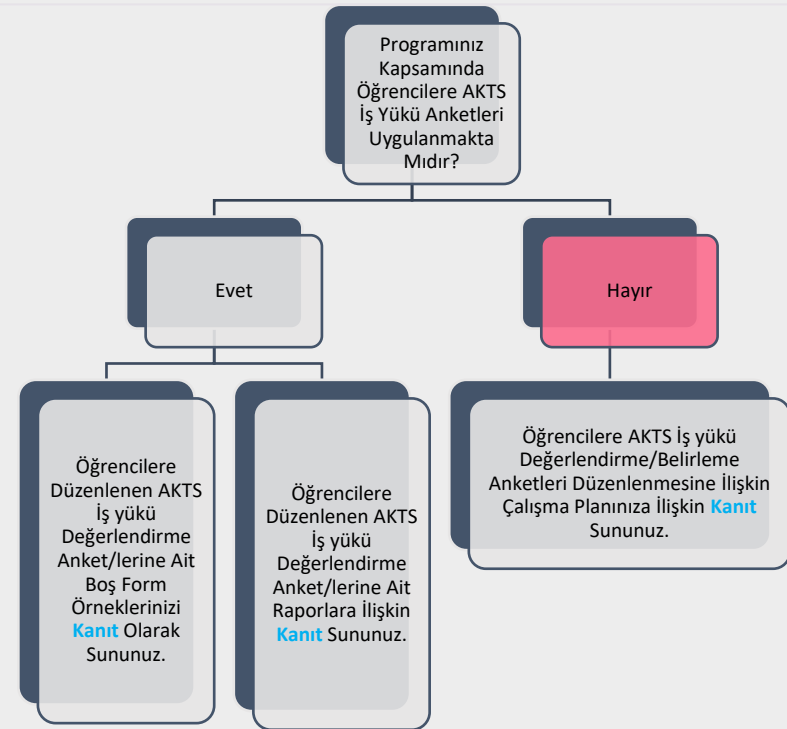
Programınız Kapsamında Öğrencilere AKTS İş Yükü Anketleri Uygulanmakta Mıdır?

Evet

Hayır

Öğrencilere Düzenlenen AKTS İş yükü Değerlendirme Anket/lerine Ait Boş Form Örneklerinizi Kanıt Olarak Sununuz.

Öğrencilere Düzenlenen AKTS İş yükü Değerlendirme Anket/lerine Ait Raporlara İlişkin Kanıt Sununuz.

Öğrencilere AKTS İş yükü Değerlendirme/Belirleme Anketleri Düzenlenmesine İlişkin Çalışma Planınıza İlişkin Kanıt Sununuz.